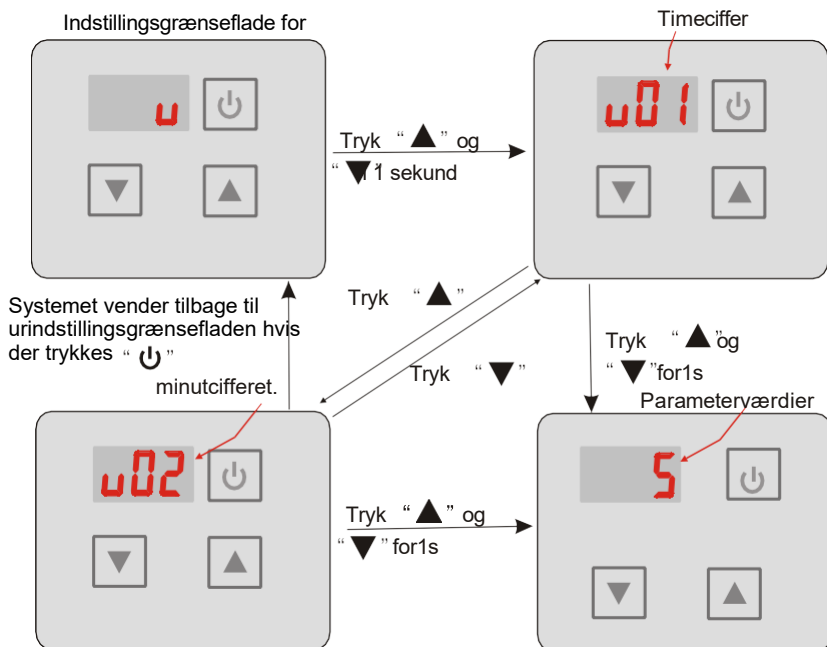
Indstillingsgrænseflade for

u

Timeciffer

u01

Tryk "▲" og "▼"1 sekund

Tryk "▲"

Systemet vender tilbage til urindstillingsgrænsefladen hvis der trykkes "⏻"

Tryk "▼"

Tryk "▲"og "▼"for1s

minutcifferet.

u02

Parameterværdier

5

Tryk "▲" og "▼" for1s